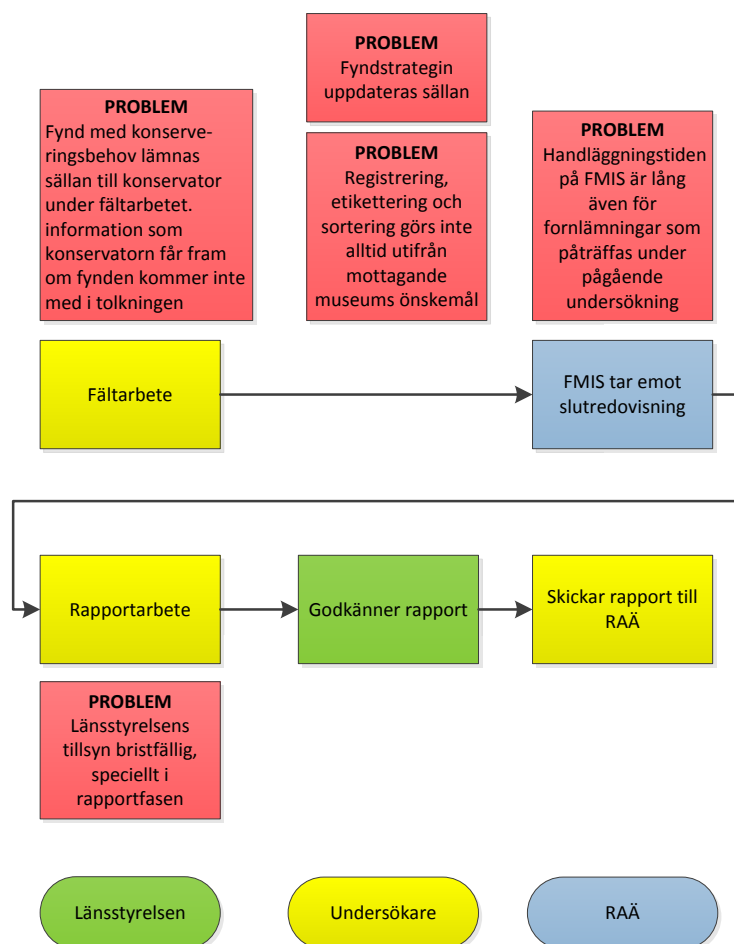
PROBLEM
Fyndstrategin uppdateras sällan

PROBLEM
Fynd med konserveringsbehov lämnas sällan till konservator under fältarbetet. information som konservatorn får fram om fynden kommer inte med i tolkningen

PROBLEM
Registrering, etikettering och sortering görs inte alltid utifrån mottagande museums önskemål

PROBLEM
Handläggningstiden på FMIS är lång även för fornlämningar som påträffas under pågående undersökning

Fältarbete

FMIS tar emot slutredovisning

Rapportarbete

Godkänner rapport

Skickar rapport till RAÄ

PROBLEM
Länsstyrelsens tillsyn bristfällig, speciellt i rapportfasen

Länsstyrelsen

Undersökare

RAÄ